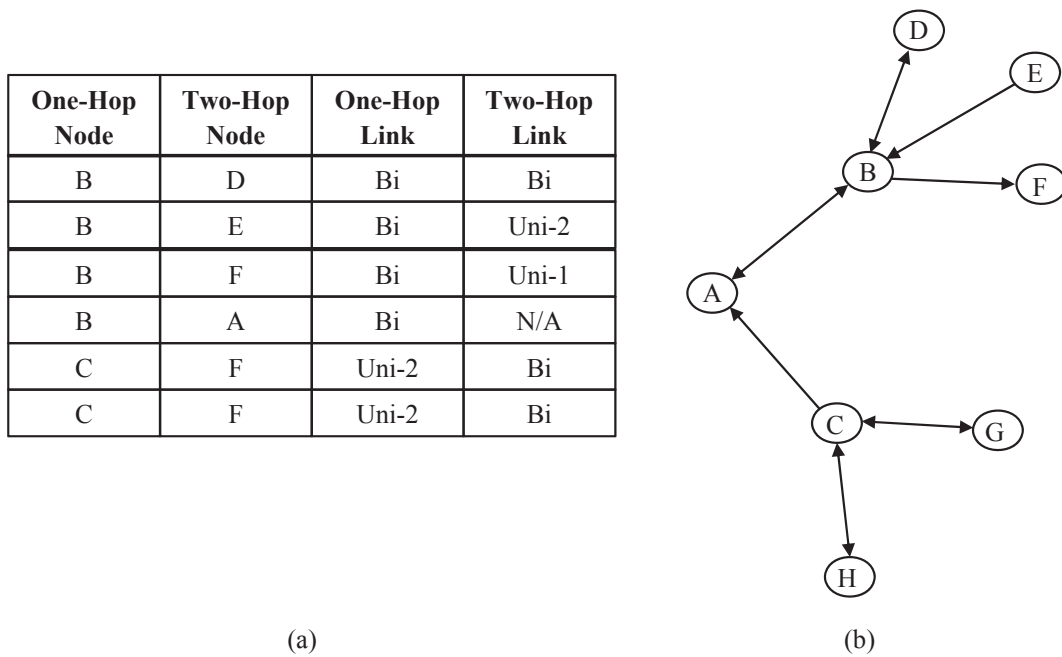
| One-Hop Node | Two-Hop Node | One-Hop Link | Two-Hop Link |
|---|---|---|---|
| B | D | Bi | Bi |
| B | E | Bi | Uni-2 |
| B | F | Bi | Uni-1 |
| B | A | Bi | N/A |
| C | F | Uni-2 | Bi |
| C | F | Uni-2 | Bi |

(a)

D
E
B
F
A
C
G
H

(b)